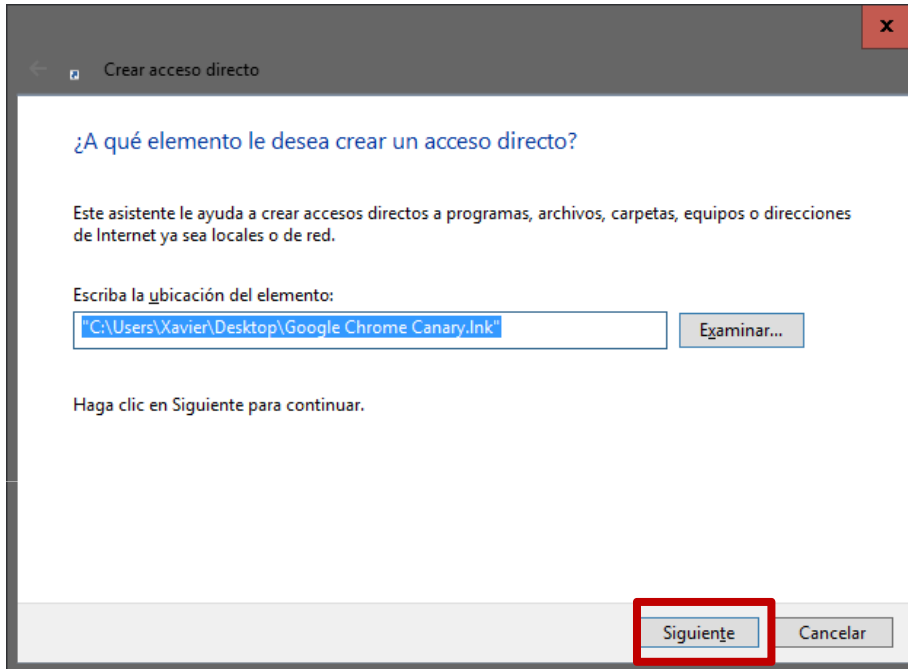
x

Crear acceso directo

¿A qué elemento le desea crear un acceso directo?

Este asistente le ayuda a crear accesos directos a programas, archivos, carpetas, equipos o direcciones de Internet ya sea locales o de red.

Escriba la ubicación del elemento:

"C:\Users\Xavier\Desktop\Google Chrome Canary.lnk"

Examinar...

Haga clic en Siguiente para continuar.

Siguiente

Cancelar